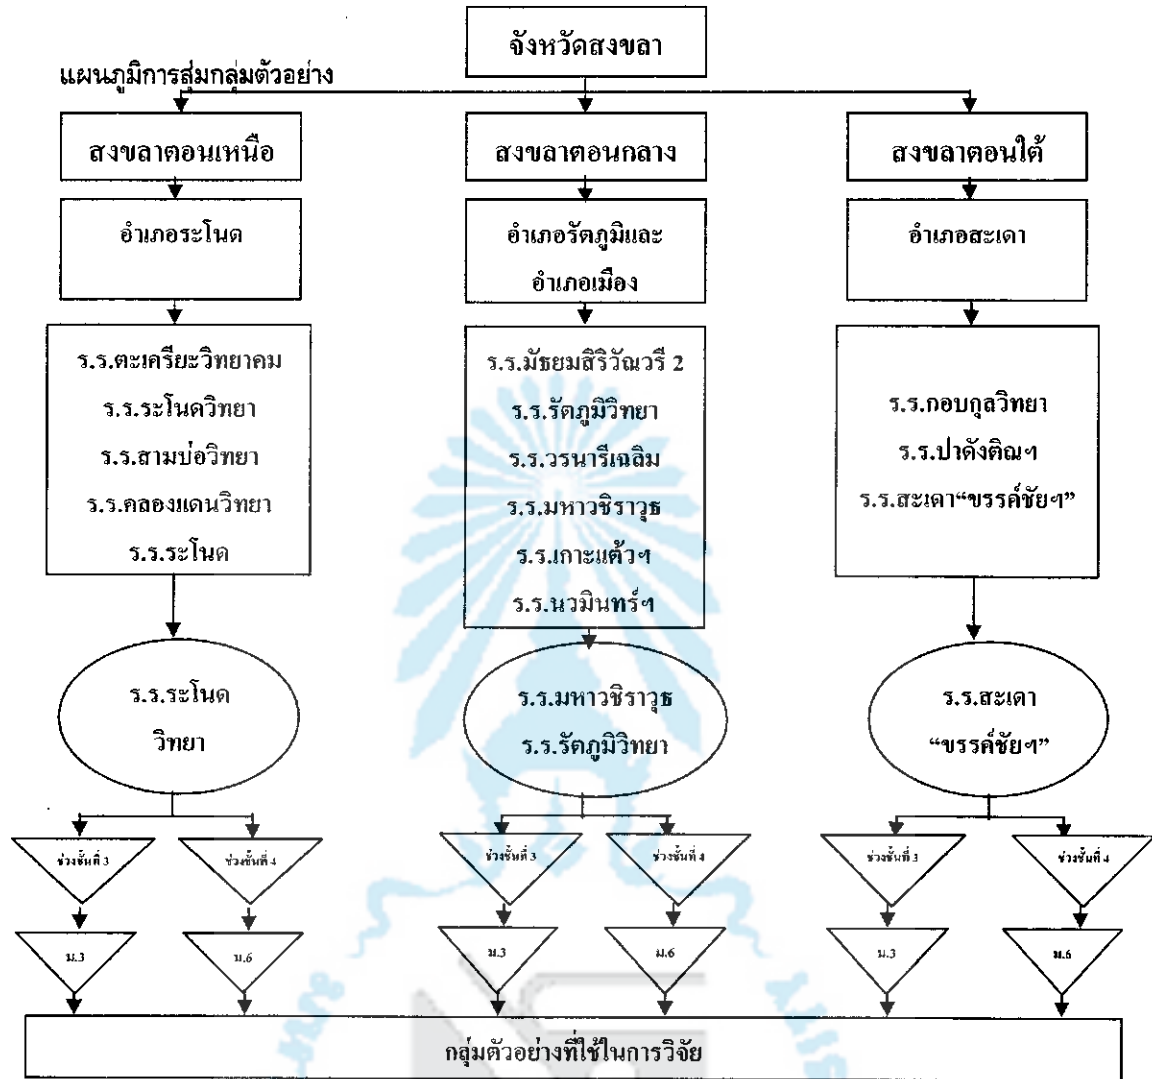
จังหวัดสงขลา

แผนภูมิการสุ่มกลุ่มตัวอย่าง

สงขลาตอนเหนือ

สงขลาตอนกลาง

สงขลาตอนใต้

อำเภอระโนด

อำเภอรัตภูมิและอำเภอเมือง

อำเภอสะเดา

ร.ร.ตะเครียะวิทยาคม
ร.ร.ระโนดวิทยา
ร.ร.สามบ่อวิทยา
ร.ร.คลองแดนวิทยา
ร.ร.ระโนด

ร.ร.มัธยมสิริวัณวรี 2
ร.ร.รัตภูมิวิทยา
ร.ร.วรนารีเฉลิม
ร.ร.มหาวชิราวุธ
ร.ร.เกาะแต้วฯ
ร.ร.นวมินทร์ฯ

ร.ร.กอบกูลวิทยา
ร.ร.ปาดังติณฯ
ร.ร.สะเดา"ขรรค์ชัยฯ"

ร.ร.ระโนดวิทยา

ร.ร.มหาวชิราวุธ
ร.ร.รัตภูมิวิทยา

ร.ร.สะเดา "ขรรค์ชัยฯ"

ช่วงชั้นที่ 3

ช่วงชั้นที่ 4

ช่วงชั้นที่ 3

ช่วงชั้นที่ 4

ช่วงชั้นที่ 3

ช่วงชั้นที่ 4

ม.3

ม.6

ม.3

ม.6

ม.3

ม.6

กลุ่มตัวอย่างที่ใช้ในการวิจัย